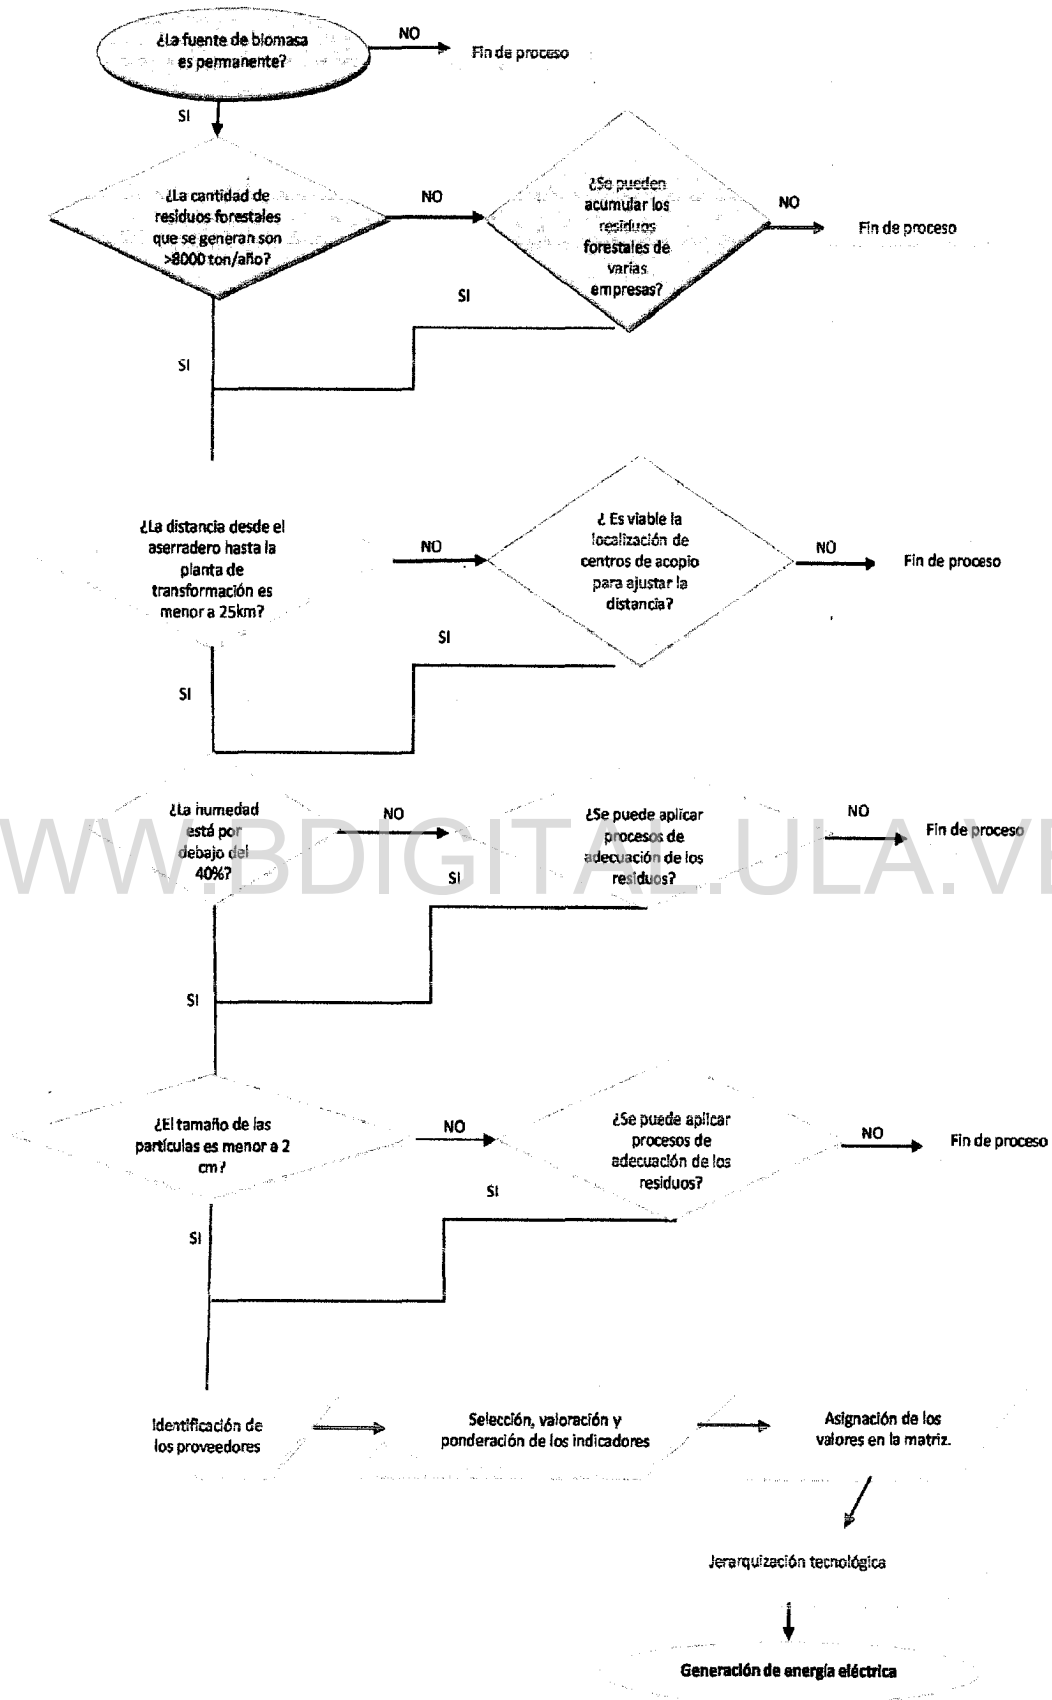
¿La fuente de biomasa es permanente?

NO

Fin de proceso

SI

¿La cantidad de residuos forestales que se generan son >8000 ton/año?

NO

¿Se pueden acumular los residuos forestales de varias empresas?

NO

Fin de proceso

SI

SI

¿La distancia desde el aserradero hasta la planta de transformación es menor a 25km?

NO

¿ Es viable la localización de centros de acopio para ajustar la distancia?

NO

Fin de proceso

SI

SI

¿La humedad está por debajo del 40%?

NO

¿Se puede aplicar procesos de adecuación de los residuos?

NO

Fin de proceso

WWW.BDIGITAL.ULA.VE

SI

SI

¿El tamaño de las partículas es menor a 2 cm?

NO

¿Se puede aplicar procesos de adecuación de los residuos?

NO

Fin de proceso

SI

SI

Identificación de los proveedores

Selección, valoración y ponderación de los indicadores

Asignación de los valores en la matriz.

Jerarquización tecnológica

Generación de energía eléctrica